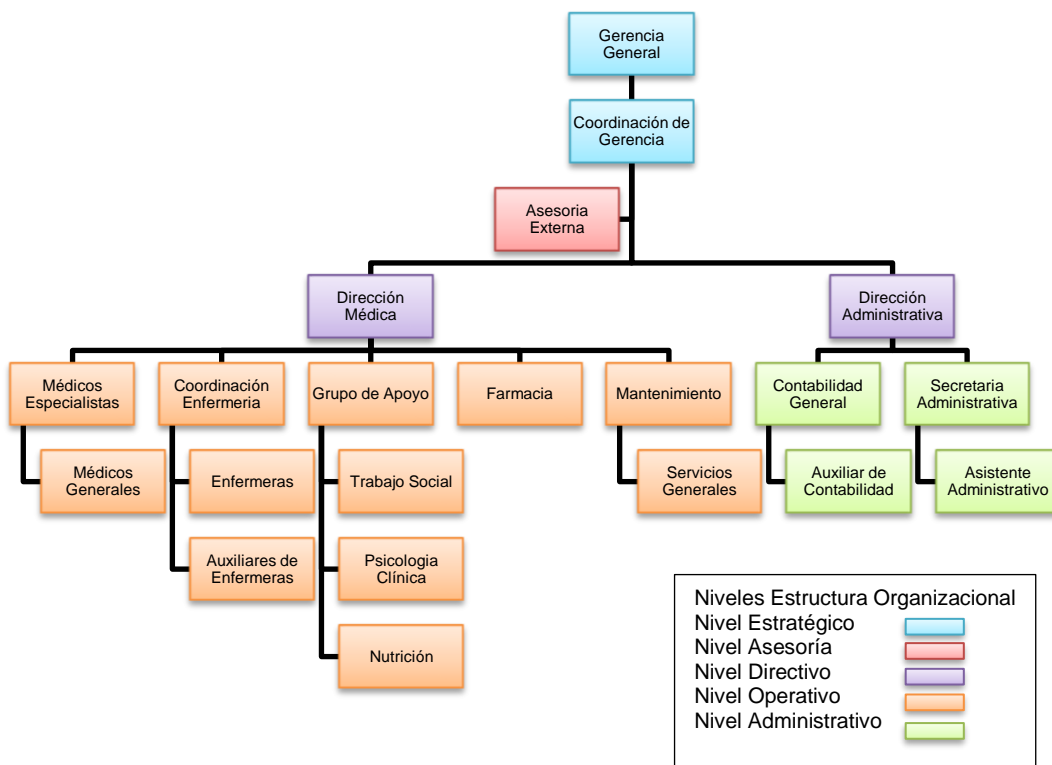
Gerencia General

Coordinación de Gerencia

Asesoria Externa

Dirección Médica

Dirección Administrativa

Médicos Especialistas

Médicos Generales

Coordinación Enfermeria

Enfermeras

Auxiliares de Enfermeras

Grupo de Apoyo

Trabajo Social

Psicologia Clínica

Nutrición

Farmacia

Mantenimiento

Servicios Generales

Contabilidad General

Auxiliar de Contabilidad

Secretaria Administrativa

Asistente Administrativo

Niveles Estructura Organizacional
Nivel Estratégico
Nivel Asesoría
Nivel Directivo
Nivel Operativo
Nivel Administrativo